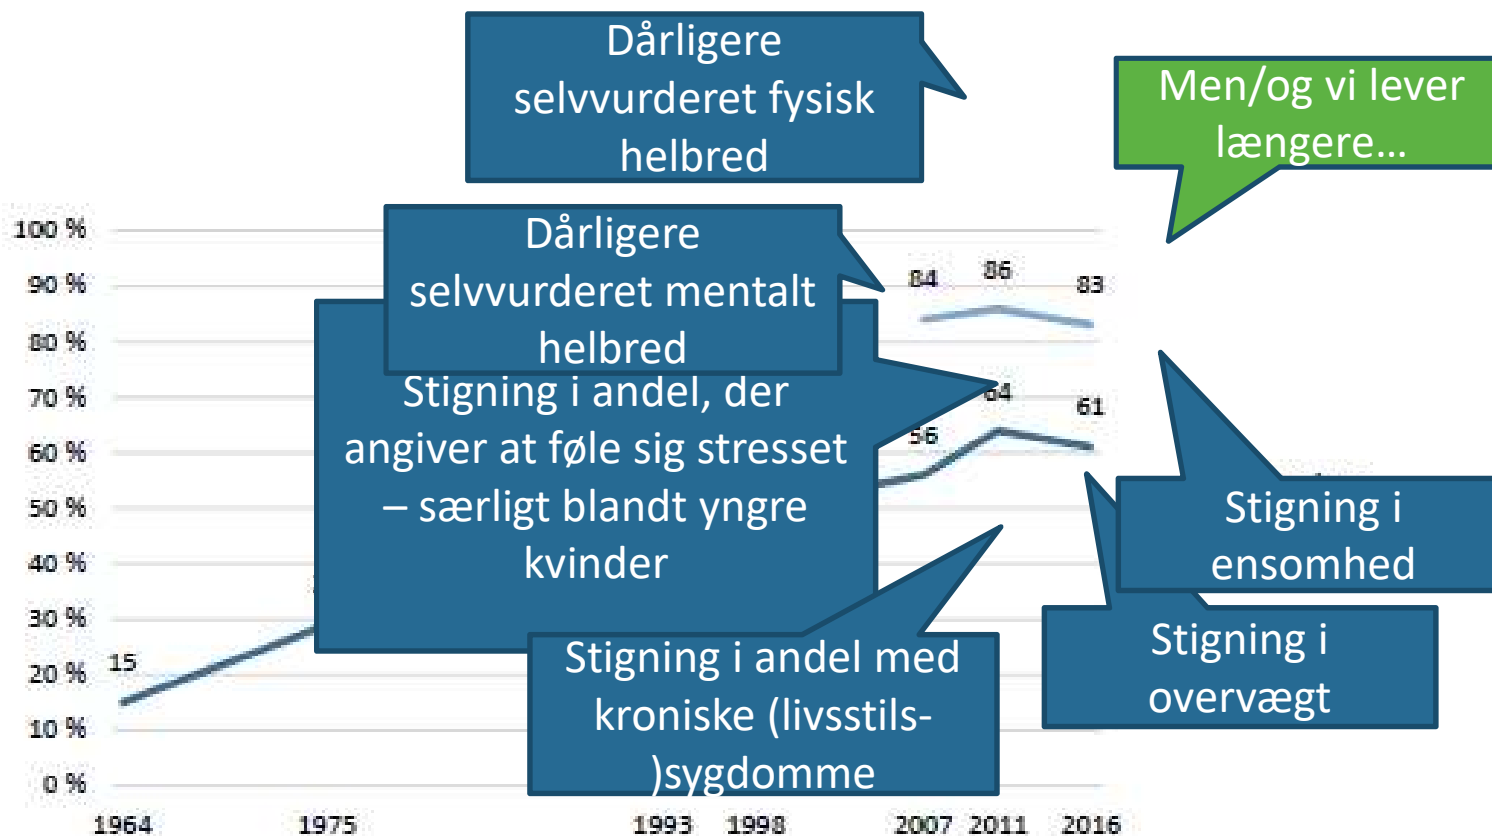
Dårligere selvvurderet fysisk helbred

Men/og vi lever længere…

100 %
90 %
80 %
70 %
60 %
50 %
40 %
30 %
20 %
10 %
0 %

Dårligere selvvurderet mentalt helbred

84
86
83

Stigning i andel, der angiver at føle sig stresset – særligt blandt yngre kvinder

64
61
56

15

Stigning i ensomhed

Stigning i overvægt

Stigning i andel med kroniske (livsstils-)sygdomme

1964
1975
1993
1998
2007
2011
2016